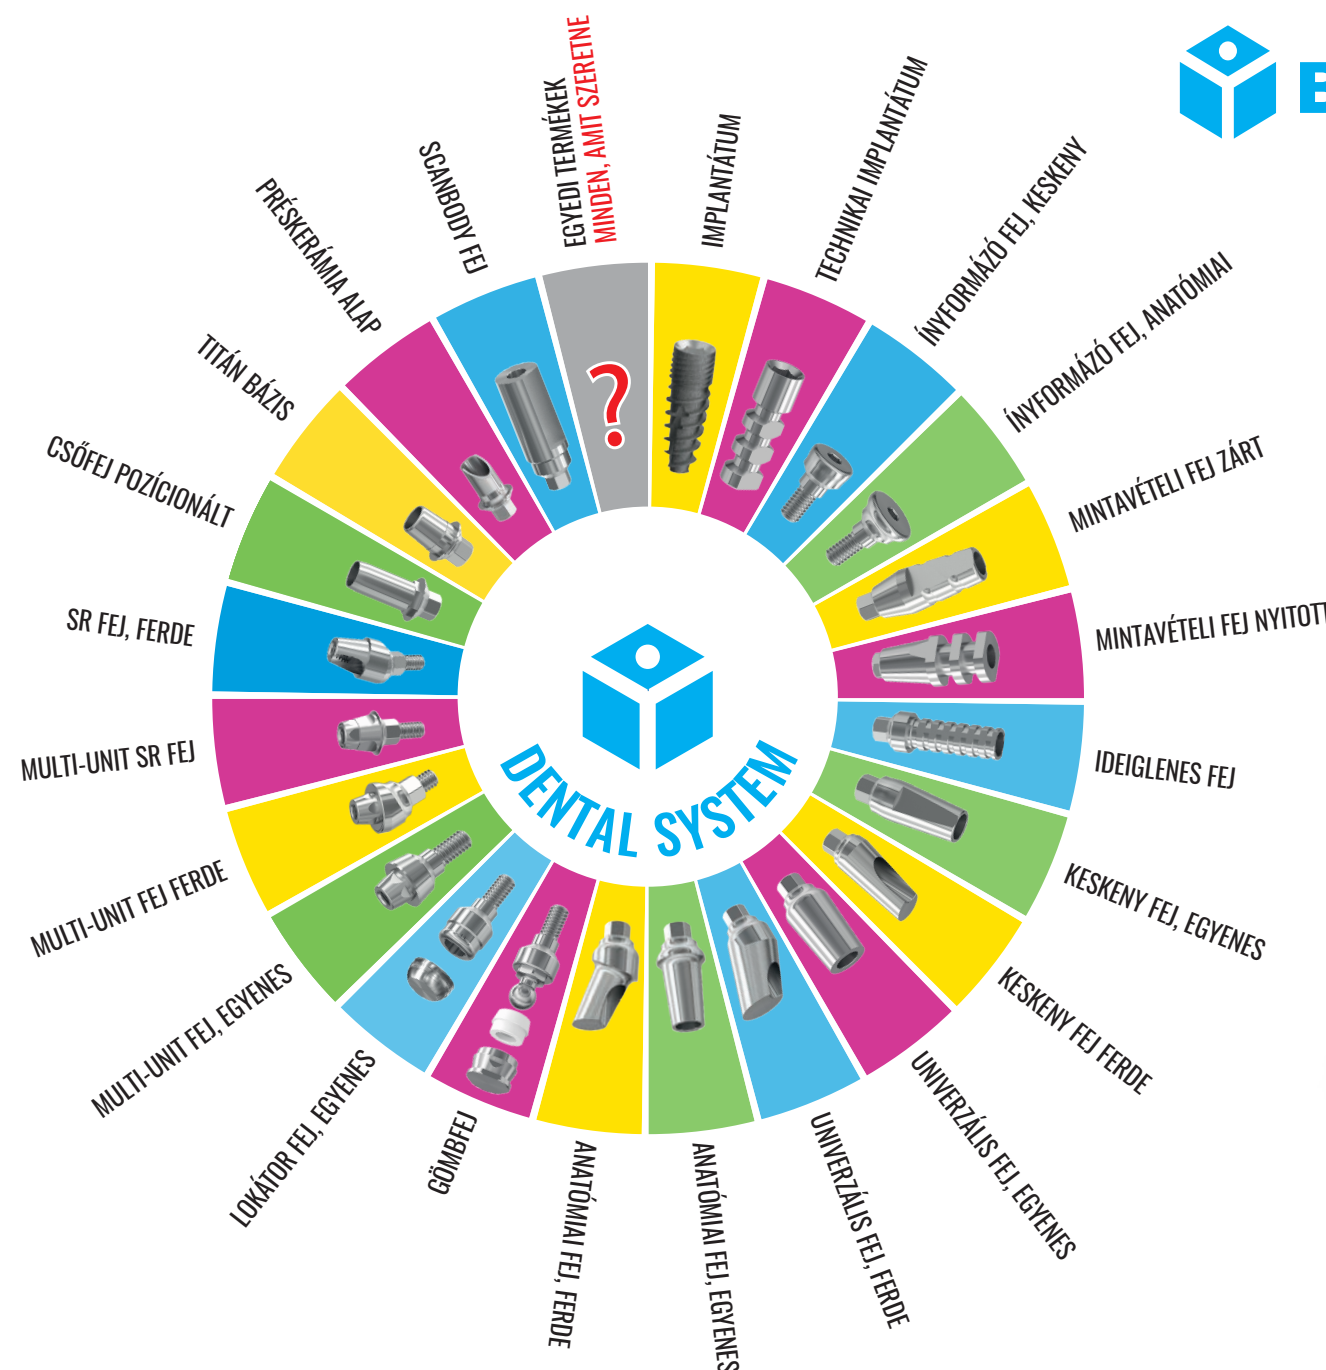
E

EGYEDI TERMÉKEK
MINDEN, AMIT SZERETNE

IMPLANTÁTUM

TECHNIKAI IMPLANTÁTUM

ÍNYFORMÁZÓ FEJ, KESKENY

ÍNYFORMÁZÓ FEJ, ANATÓMIAI

MINTAVÉTELI FEJ ZÁRT

MINTAVÉTELI FEJ NYITOTT

IDEIGLENES FEJ

KESKENY FEJ, EGYENES

KESKENY FEJ FERDE

UNIVERZÁLIS FEJ, EGYENES

UNIVERZÁLIS FEJ, FERDE

ANATÓMIAI FEJ, EGYENES

ANATÓMIAI FEJ, FERDE

GÖMBFEJ

LOKÁTOR FEJ, EGYENES

MULTI-UNIT FEJ, EGYENES

MULTI-UNIT FEJ FERDE

MULTI-UNIT SR FEJ

SR FEJ, FERDE

CSŐFEJ POZÍCIONÁLT

TITÁN BÁZIS

PRÉSKERÁMIA ALAP

SCANBODY FEJ

?

DENTAL SYSTEM